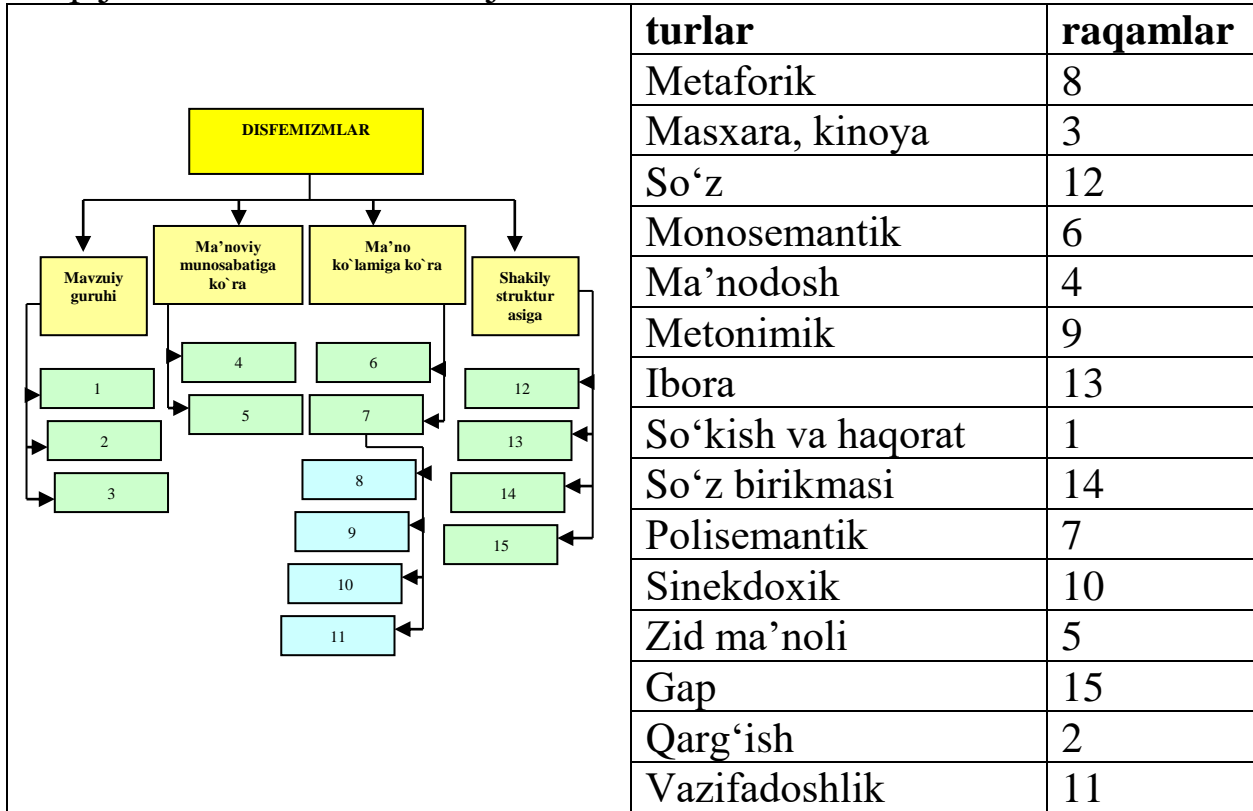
DISFEMIZMLAR

Mavzuiy guruhi

Ma'noviy munosabatiga ko`ra

Ma'no ko`lamiga ko`ra

Shakily struktur asiga

4
6
1
12
5
7
2
13
8
14
9
15
10
11

| turlar | raqamlar |
|---|---|
| Metaforik | 8 |
| Masxara, kinoya | 3 |
| So'z | 12 |
| Monosemantik | 6 |
| Ma'nodosh | 4 |
| Metonimik | 9 |
| Ibora | 13 |
| So'kish va haqorat | 1 |
| So'z birikmasi | 14 |
| Polisemantik | 7 |
| Sinekdoxik | 10 |
| Zid ma'noli | 5 |
| Gap | 15 |
| Qarg'ish | 2 |
| Vazifadoshlik | 11 |